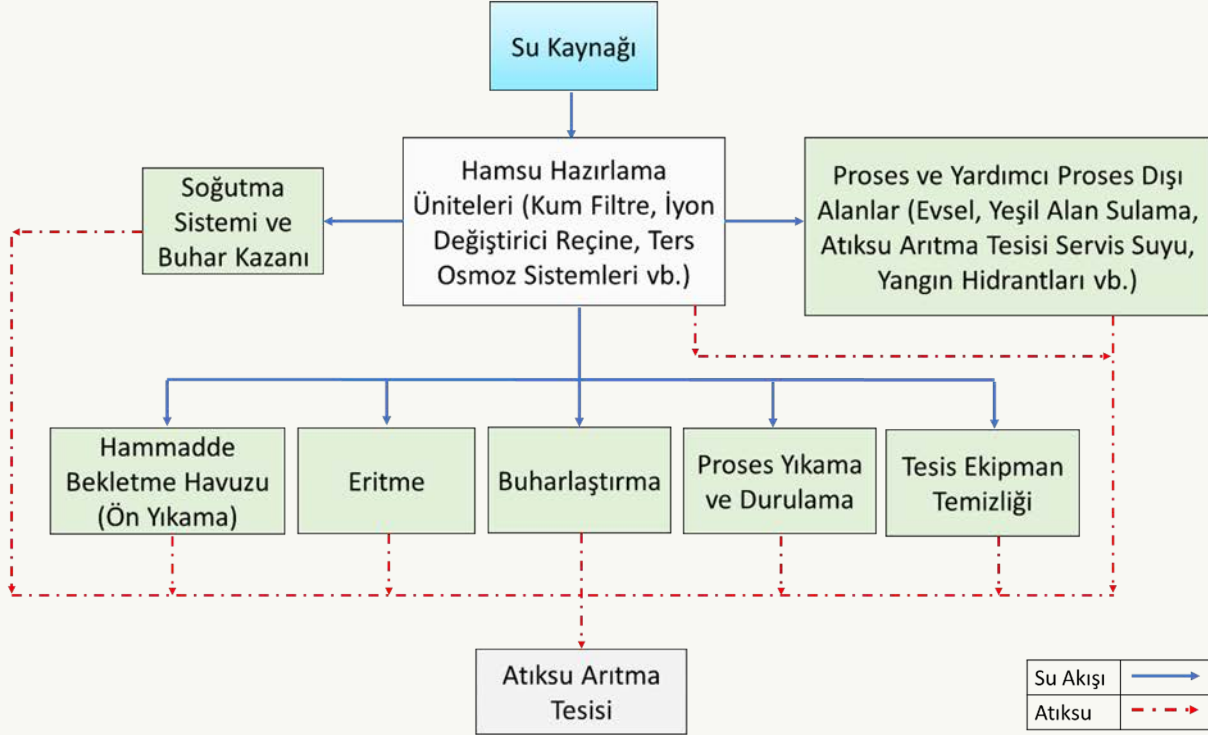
Su Kaynağı

Soğutma Sistemi ve Buhar Kazanı

Hamsu Hazırlama Üniteleri (Kum Filtre, İyon Değiştirici Reçine, Ters Osmoz Sistemleri vb.)

Proses ve Yardımcı Proses Dışı Alanlar (Evsel, Yeşil Alan Sulama, Atıksu Arıtma Tesisi Servis Suyu, Yangın Hidrantları vb.)

Hammadde Bekletme Havuzu (Ön Yıkama)

Eritme

Buharlaştırma

Proses Yıkama ve Durulama

Tesis Ekipman Temizliği

Atıksu Arıtma Tesisi

| Su Akışı | |
|---|---|
| Atıksu | |